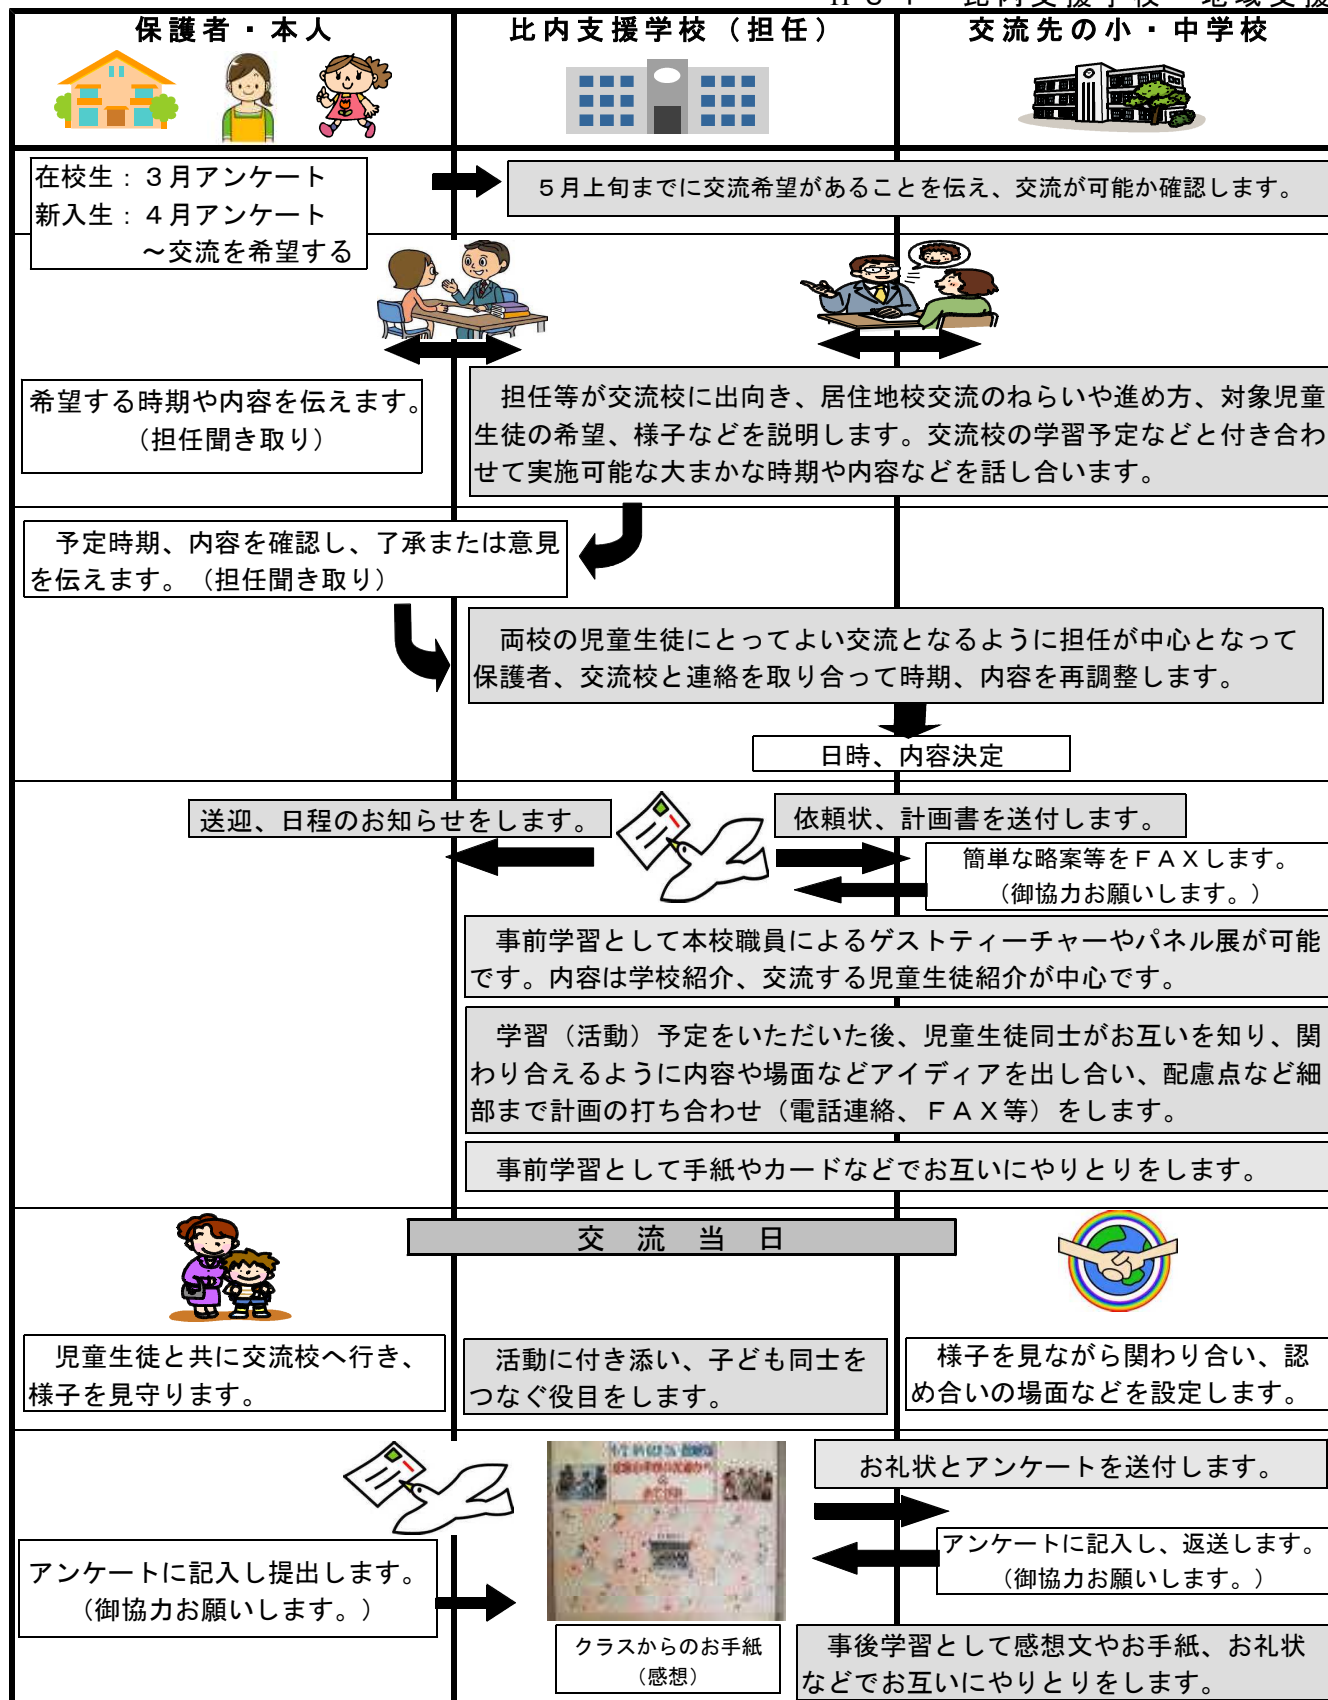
| 保護者・本人 | 比内支援学校（担任） | 交流先の小・中学校 |
|---|---|---|

在校生：３月アンケート
新入生：４月アンケート
～交流を希望する

５月上旬までに交流希望があることを伝え、交流が可能か確認します。

希望する時期や内容を伝えます。（担任聞き取り）

担任等が交流校に出向き、居住地校交流のねらいや進め方、対象児童生徒の希望、様子などを説明します。交流校の学習予定などと付き合わせて実施可能な大まかな時期や内容などを話し合います。

予定時期、内容を確認し、了承または意見を伝えます。（担任聞き取り）

両校の児童生徒にとってよい交流となるように担任が中心となって保護者、交流校と連絡を取り合って時期、内容を再調整します。

日時、内容決定

送迎、日程のお知らせをします。

依頼状、計画書を送付します。

簡単な略案等をＦＡＸします。（御協力お願いします。）

事前学習として本校職員によるゲストティーチャーやパネル展が可能です。内容は学校紹介、交流する児童生徒紹介が中心です。

学習（活動）予定をいただいた後、児童生徒同士がお互いを知り、関わり合えるように内容や場面などアイディアを出し合い、配慮点など細部まで計画の打ち合わせ（電話連絡、ＦＡＸ等）をします。

事前学習として手紙やカードなどでお互いにやりとりをします。

交　流　当　日

児童生徒と共に交流校へ行き、様子を見守ります。

活動に付き添い、子ども同士をつなぐ役目をします。

様子を見ながら関わり合い、認め合いの場面などを設定します。

お礼状とアンケートを送付します。

アンケートに記入し、返送します。（御協力お願いします。）

アンケートに記入し提出します。（御協力お願いします。）

クラスからのお手紙（感想）

事後学習として感想文やお手紙、お礼状などでお互いにやりとりをします。